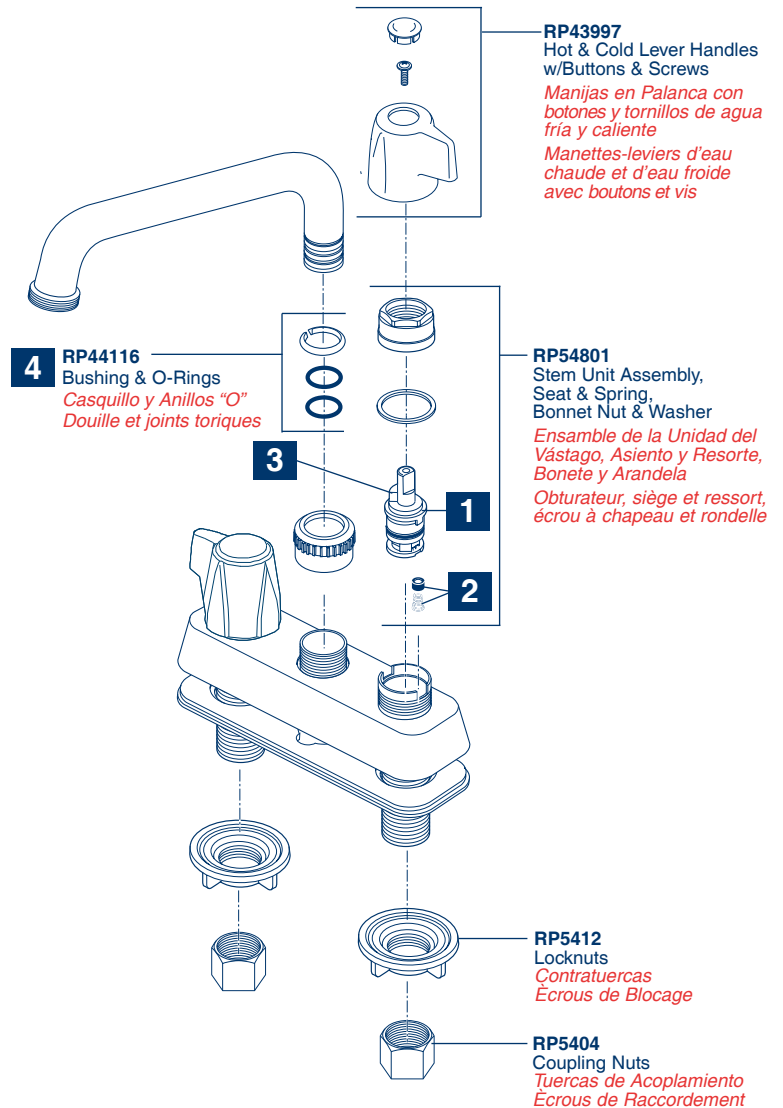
RP43997
Hot & Cold Lever Handles w/Buttons & Screws
Manijas en Palanca con botones y tornillos de agua fría y caliente
Manettes-leviers d'eau chaude et d'eau froide avec boutons et vis

4 RP44116
Bushing & O-Rings
Casquillo y Anillos "O"
Douille et joints toriques

RP54801
Stem Unit Assembly, Seat & Spring, Bonnet Nut & Washer
Ensamble de la Unidad del Vástago, Asiento y Resorte, Bonete y Arandela
Obturateur, siège et ressort, écrou à chapeau et rondelle

3

1

2

RP5412
Locknuts
Contratuercas
Ècrous de Blocage

RP5404
Coupling Nuts
Tuercas de Acoplamiento
Ècrous de Raccordement